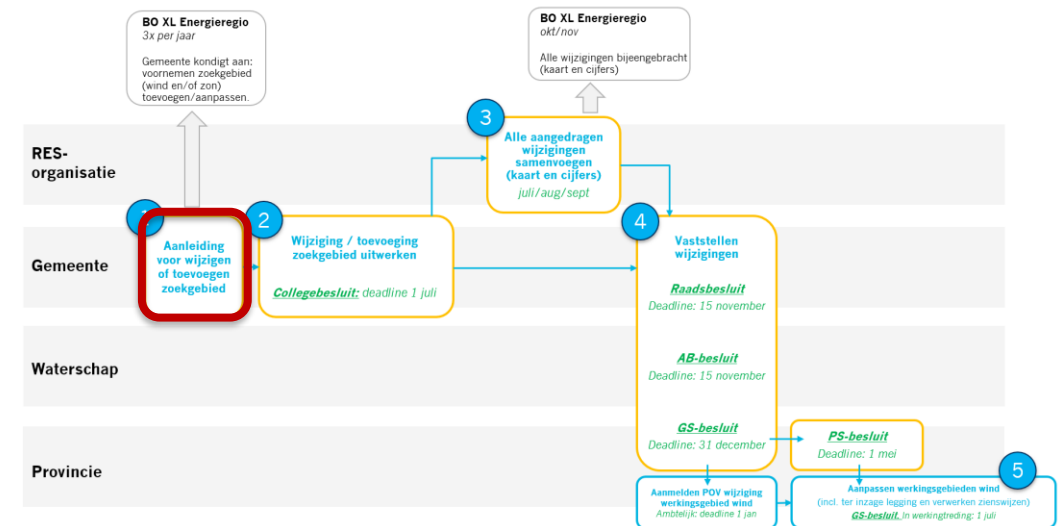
BO XL Energieregio
3x per jaar

Gemeente kondigt aan: voornemen zoekgebied (wind en/of zon) toevoegen/aanpassen.

BO XL Energieregio
okt/nov

Alle wijzigingen bijeengebracht (kaart en cijfers)

RES-organisatie

Gemeente

Waterschap

Provincie

1
Aanleiding voor wijzigen of toevoegen zoekgebied

2
Wijziging / toevoeging zoekgebied uitwerken

Collegebesluit: deadline 1 juli

3
Alle aangedragen wijzigingen samenvoegen (kaart en cijfers)
juli/aug/sept

4
Vaststellen wijzigingen

Raadsbesluit
Deadline: 15 november

AB-besluit
Deadline: 15 november

GS-besluit
Deadline: 31 december

PS-besluit
Deadline: 1 mei

Aanmelden POV wijziging werkingsgebied wind
Ambtelijk: deadline 1 jan

5
Aanpassen werkingsgebieden wind
(incl. ter inzage legging en verwerken zienswijzen)
GS-besluit. In werkingtreding: 1 juli